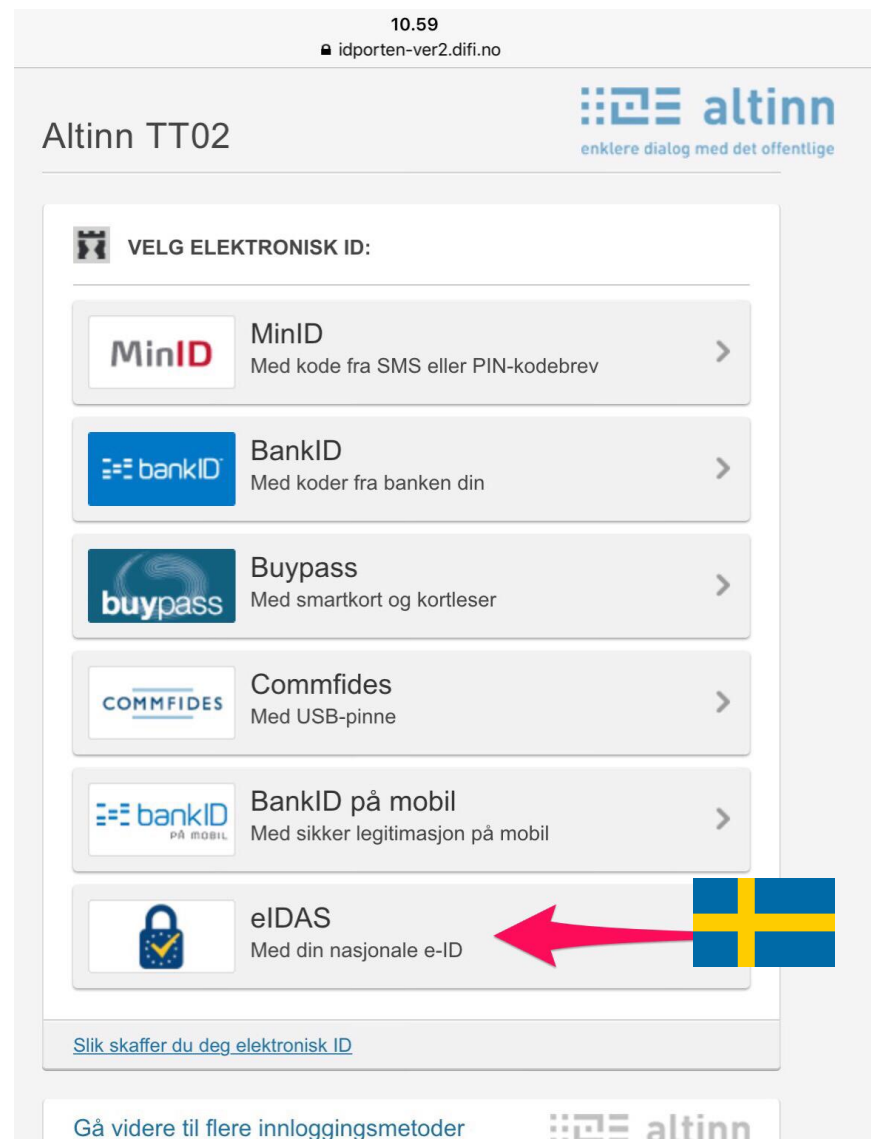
10.59
idporten-ver2.difi.no

Altinn TT02

altinn
enklere dialog med det offentlige

VELG ELEKTRONISK ID:

MinID
MinID
Med kode fra SMS eller PIN-kodebrev

bankID
BankID
Med koder fra banken din

buypass
Buypass
Med smartkort og kortleser

COMMFIDES
Commfides
Med USB-pinne

bankID PÅ MOBIL
BankID på mobil
Med sikker legitimasjon på mobil

eIDAS
Med din nasjonale e-ID

Slik skaffer du deg elektronisk ID

Gå videre til flere innloggingsmetoder

altinn